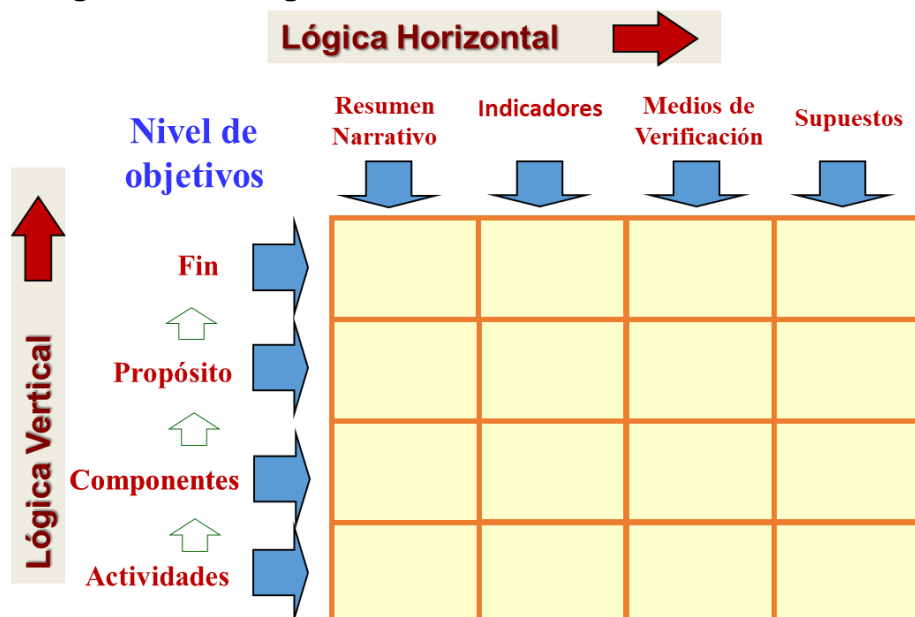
Lógica Horizontal

Nivel de objetivos

Resumen Narrativo

Indicadores

Medios de Verificación

Supuestos

Lógica Vertical

Fin

Propósito

Componentes

Actividades

| | | | |
|---|---|---|---|
| | | | |
| | | | |
| | | | |
| | | | |